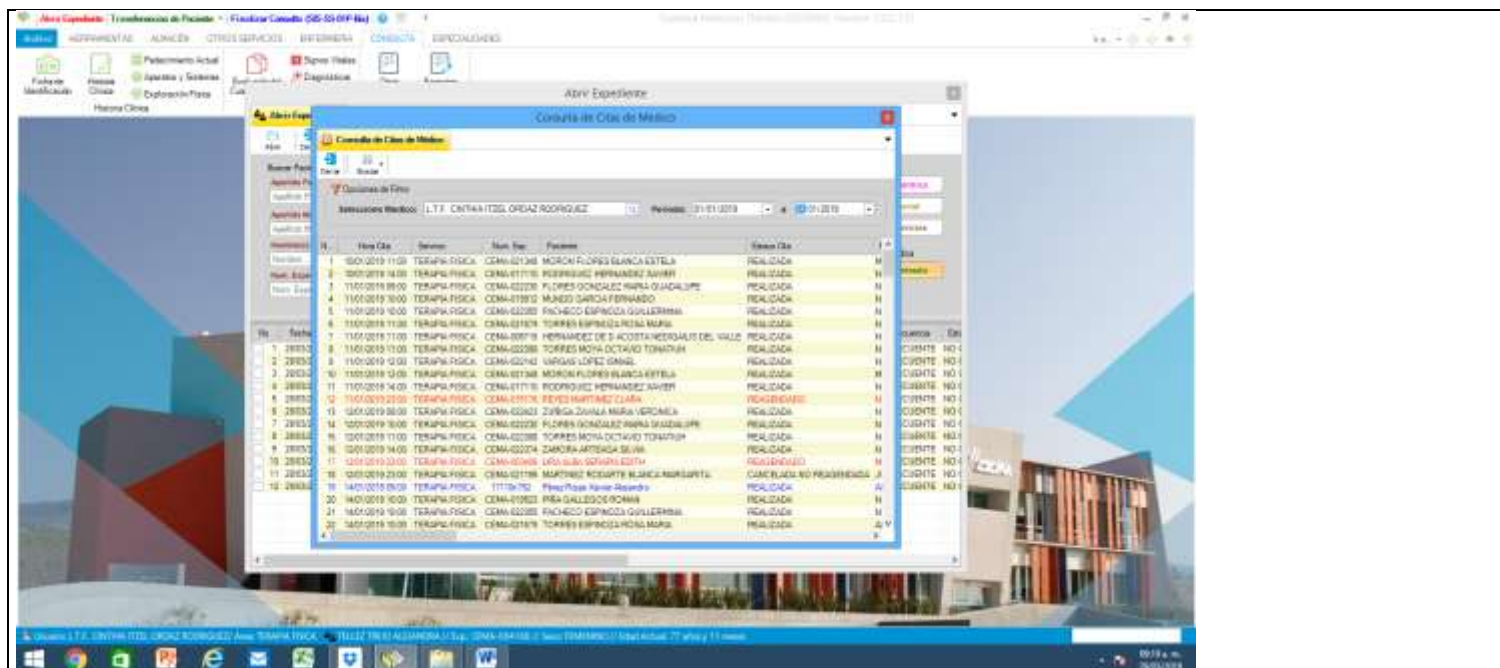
Abrir Expediente | Transferencia de Paciente | Finalizar Consulta (SIS-53-DYP-Nte)

ARCHIVO HERRAMIENTAS ADMISIÓN OTROS SERVICIOS ENFERMERÍA CONSULTA ESPECIALIDADES

Ficha de Identificación
Historia Clínica
Padecimiento Actual
Aparatos y Sistemas
Exploración Física
Historia Clínica
Signos Vitales
Diagnóstico

Abrir Expediente

Consulta de Citas de Médico

Consulta de Citas de Médico

Cerrar Buscar

Opciones de Filtro

Seleccione Médico: L.T.F. CINTHIA ITZEL ORDAZ RODRIGUEZ Periodo: 01/01/2019 a 31/01/2019

| N | Hora Cita | Servicio | Num. Exp. | Paciente | Status Cita |
|---|---|---|---|---|---|
| 1 | 10/01/2019 11:00 | TERAPIA FISICA | CEMA-021348 | MORON FLORES BLANCA ESTELA | REALIZADA |
| 2 | 10/01/2019 14:00 | TERAPIA FISICA | CEMA-017110 | RODRIGUEZ HERNANDEZ XAVIER | REALIZADA |
| 3 | 11/01/2019 09:00 | TERAPIA FISICA | CEMA-022236 | FLORES GONZALEZ MARIA GUADALUPE | REALIZADA |
| 4 | 11/01/2019 10:00 | TERAPIA FISICA | CEMA-019912 | MUNOZ GARCIA FERNANDO | REALIZADA |
| 5 | 11/01/2019 10:00 | TERAPIA FISICA | CEMA-022085 | PACHECO ESPINOZA GUILLERMINA | REALIZADA |
| 6 | 11/01/2019 11:00 | TERAPIA FISICA | CEMA-021978 | TORRES ESPINOZA ROSA MARIA | REALIZADA |
| 7 | 11/01/2019 11:00 | TERAPIA FISICA | CEMA-008718 | HERNANDEZ DE D ACOSTA NEREGALIS DEL VALLE | REALIZADA |
| 8 | 11/01/2019 11:00 | TERAPIA FISICA | CEMA-022086 | TORRES MOYA OCTAVIO TONATIUH | REALIZADA |
| 9 | 11/01/2019 12:00 | TERAPIA FISICA | CEMA-022142 | VARGAS LOPEZ ISMAEL | REALIZADA |
| 10 | 11/01/2019 13:00 | TERAPIA FISICA | CEMA-021348 | MORON FLORES BLANCA ESTELA | REALIZADA |
| 11 | 11/01/2019 14:00 | TERAPIA FISICA | CEMA-017110 | RODRIGUEZ HERNANDEZ XAVIER | REALIZADA |
| 12 | 11/01/2019 20:00 | TERAPIA FISICA | CEMA-019174 | REYES MARTINEZ CLARA | REAGENDADO |
| 13 | 12/01/2019 09:00 | TERAPIA FISICA | CEMA-022423 | ZUÑIGA ZAVALA MARIA VERONICA | REALIZADA |
| 14 | 12/01/2019 10:00 | TERAPIA FISICA | CEMA-022236 | FLORES GONZALEZ MARIA GUADALUPE | REALIZADA |
| 15 | 12/01/2019 11:00 | TERAPIA FISICA | CEMA-022086 | TORRES MOYA OCTAVIO TONATIUH | REALIZADA |
| 16 | 12/01/2019 14:00 | TERAPIA FISICA | CEMA-022274 | ZAMORA ARTEAGA SILVIA | REALIZADA |
| 17 | 12/01/2019 20:00 | TERAPIA FISICA | CEMA-003406 | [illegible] | REAGENDADO |
| 18 | 12/01/2019 20:00 | TERAPIA FISICA | CEMA-021786 | MARTINEZ ROSARTE BLANCA MARGARITA | CANCELADA NO REAGENDADA |
| 19 | 14/01/2019 09:00 | TERAPIA FISICA | 17119x782 | Pérez Rojas Xavier Alejandro | REALIZADA |
| 20 | 14/01/2019 10:00 | TERAPIA FISICA | CEMA-019922 | PIÑA GALLEGOS ROMAN | REALIZADA |
| 21 | 14/01/2019 10:00 | TERAPIA FISICA | CEMA-022085 | PACHECO ESPINOZA GUILLERMINA | REALIZADA |
| 22 | 14/01/2019 10:00 | TERAPIA FISICA | CEMA-021978 | TORRES ESPINOZA ROSA MARIA | REALIZADA |

Usuario L.T.F. CINTHIA ITZEL ORDAZ RODRIGUEZ Área: TERAPIA FISICA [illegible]